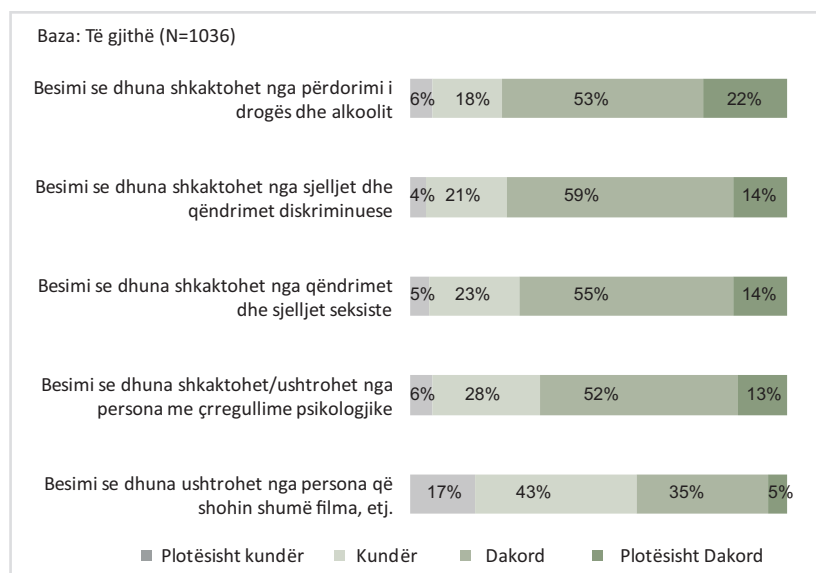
Baza: Të gjithë (N=1036)

| | Plotësisht kundër | Kundër | Dakord | Plotësisht Dakord |
|---|---|---|---|---|
| Besimi se dhuna shkaktohet nga përdorimi i drogës dhe alkoolit | 6% | 18% | 53% | 22% |
| Besimi se dhuna shkaktohet nga sjelljet dhe qëndrimet diskriminuese | 4% | 21% | 59% | 14% |
| Besimi se dhuna shkaktohet nga qëndrimet dhe sjelljet seksiste | 5% | 23% | 55% | 14% |
| Besimi se dhuna shkaktohet/ushtrohet nga persona me çrregullime psikologjike | 6% | 28% | 52% | 13% |
| Besimi se dhuna ushtrohet nga persona që shohin shumë filma, etj. | 17% | 43% | 35% | 5% |

Plotësisht kundër Kundër Dakord Plotësisht Dakord